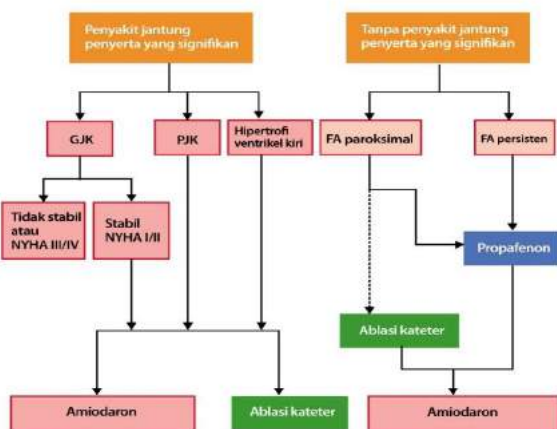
Penyakit jantung penyerta yang signifikan

Tanpa penyakit jantung penyerta yang signifikan

GJK

PJK

Hipertrofi ventrikel kiri

FA paroksimal

FA persisten

Tidak stabil atau NYHA III/IV

Stabil NYHA I/II

Propafenon

Ablasi kateter

Amiodaron

Ablasi kateter

Amiodaron